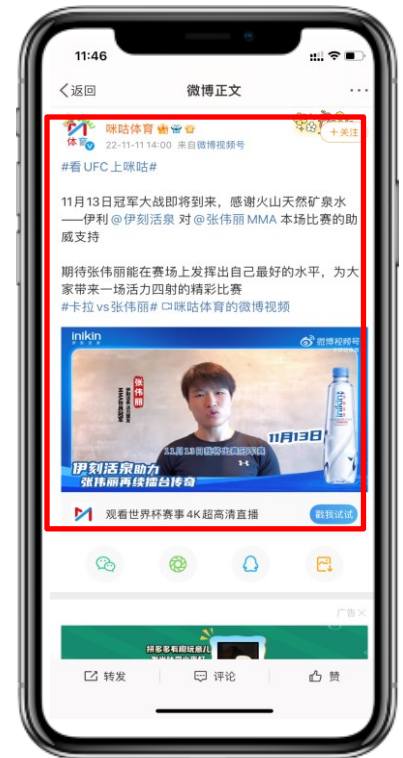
11:46

<返回 微博正文 ···

体育

咪咕体育

22-11-11 14:00 来自微博视频号

+关注

#看 UFC 上咪咕#

11月13日冠军大战即将到来，感谢火山天然矿泉水——伊利 @伊刻活泉 对 @张伟丽MMA 本场比赛的助威支持

期待张伟丽能在赛场上发挥出自己最好的水平，为大家带来一场活力四射的精彩比赛

#卡拉vs张伟丽# 咪咕体育的微博视频

inikin

微博视频号

张伟丽

11月13日

伊刻活泉助力

张伟丽再续擂台传奇

观看世界杯赛事 4K超高清直播

戳我试试

广告

转发 评论 赞